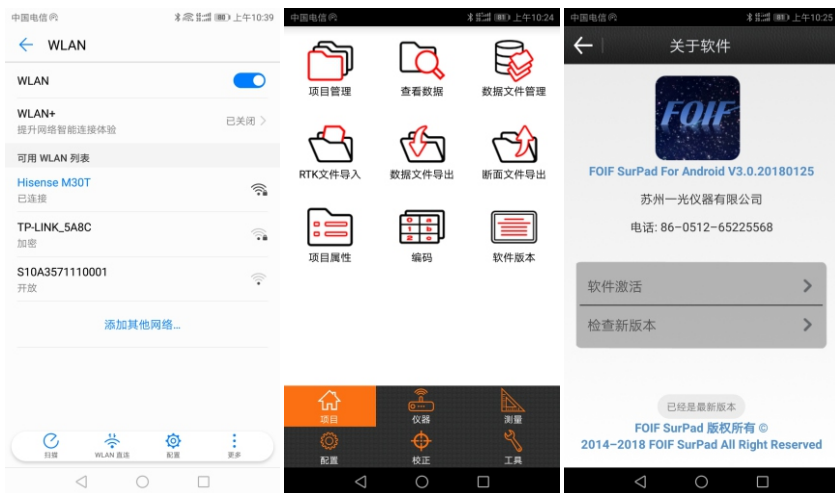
中国电信 上午10:39

WLAN

WLAN

WLAN+
提升网络智能连接体验
已关闭

可用 WLAN 列表

Hisense M30T
已连接

TP-LINK_5A8C
加密

S10A3571110001
开放

添加其他网络...

扫描
WLAN 直连
配置
更多

中国电信 上午10:24

项目管理
查看数据
数据文件管理
RTK文件导入
数据文件导出
断面文件导出
项目属性
编码
软件版本

项目
仪器
测量
配置
校正
工具

中国电信 上午10:25

关于软件

FOIF

FOIF SurPad For Android V3.0.20180125

苏州一光仪器有限公司

电话: 86－0512－65225568

软件激活

检查新版本

已经是最新版本

FOIF SurPad 版权所有 ©
2014–2018 FOIF SurPad All Right Reserved